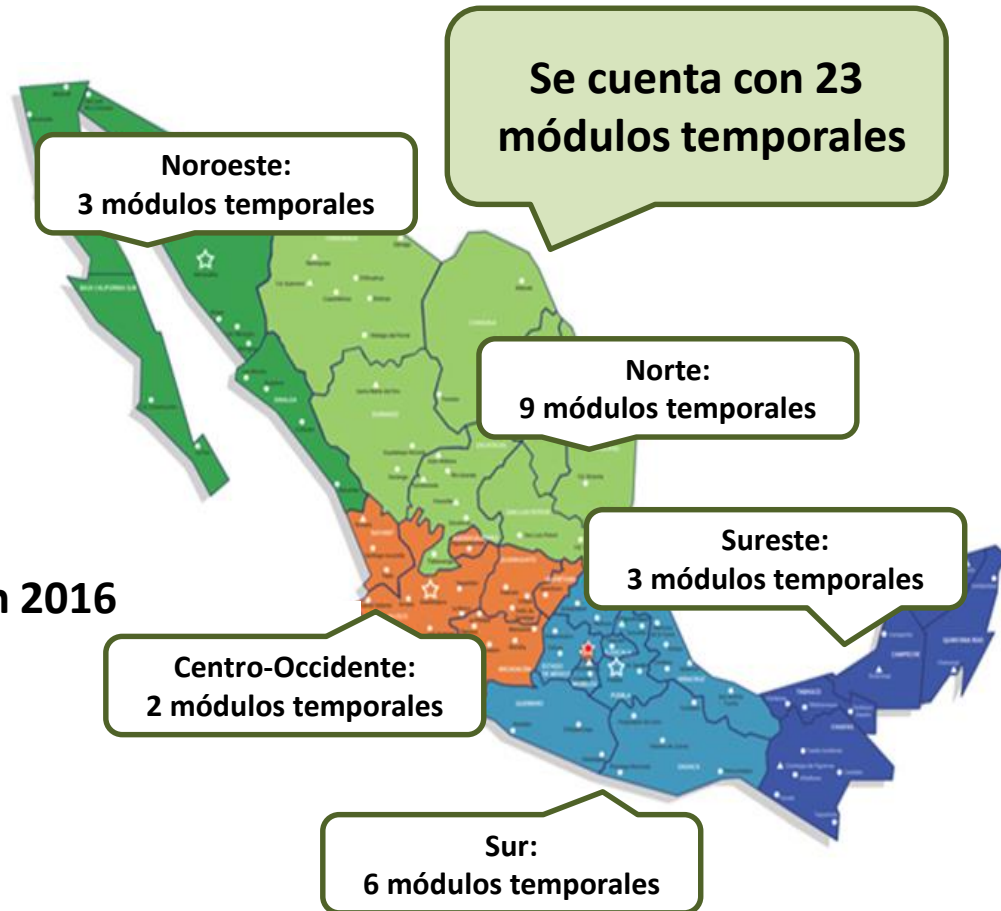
Se cuenta con 23 módulos temporales

Noroeste:
3 módulos temporales

Norte:
9 módulos temporales

Sureste:
3 módulos temporales

n 2016

Centro-Occidente:
2 módulos temporales

Sur:
6 módulos temporales